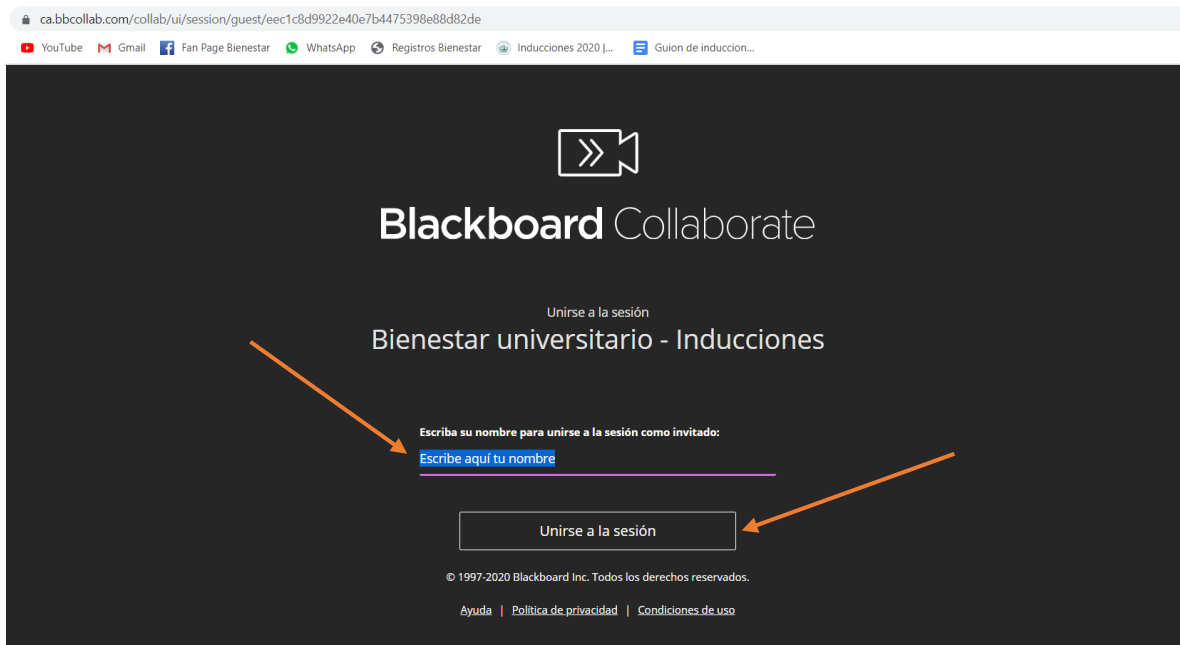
ca.bbcollab.com/collab/ui/session/guest/eec1c8d9922e40e7b4475398e88d82de

YouTube Gmail Fan Page Bienestar WhatsApp Registros Bienestar Inducciones 2020 |... Guion de induccion...

Blackboard Collaborate

Unirse a la sesión

Bienestar universitario - Inducciones

Escriba su nombre para unirse a la sesión como invitado:

Escribe aquí tu nombre

Unirse a la sesión

© 1997-2020 Blackboard Inc. Todos los derechos reservados.

Ayuda | Política de privacidad | Condiciones de uso